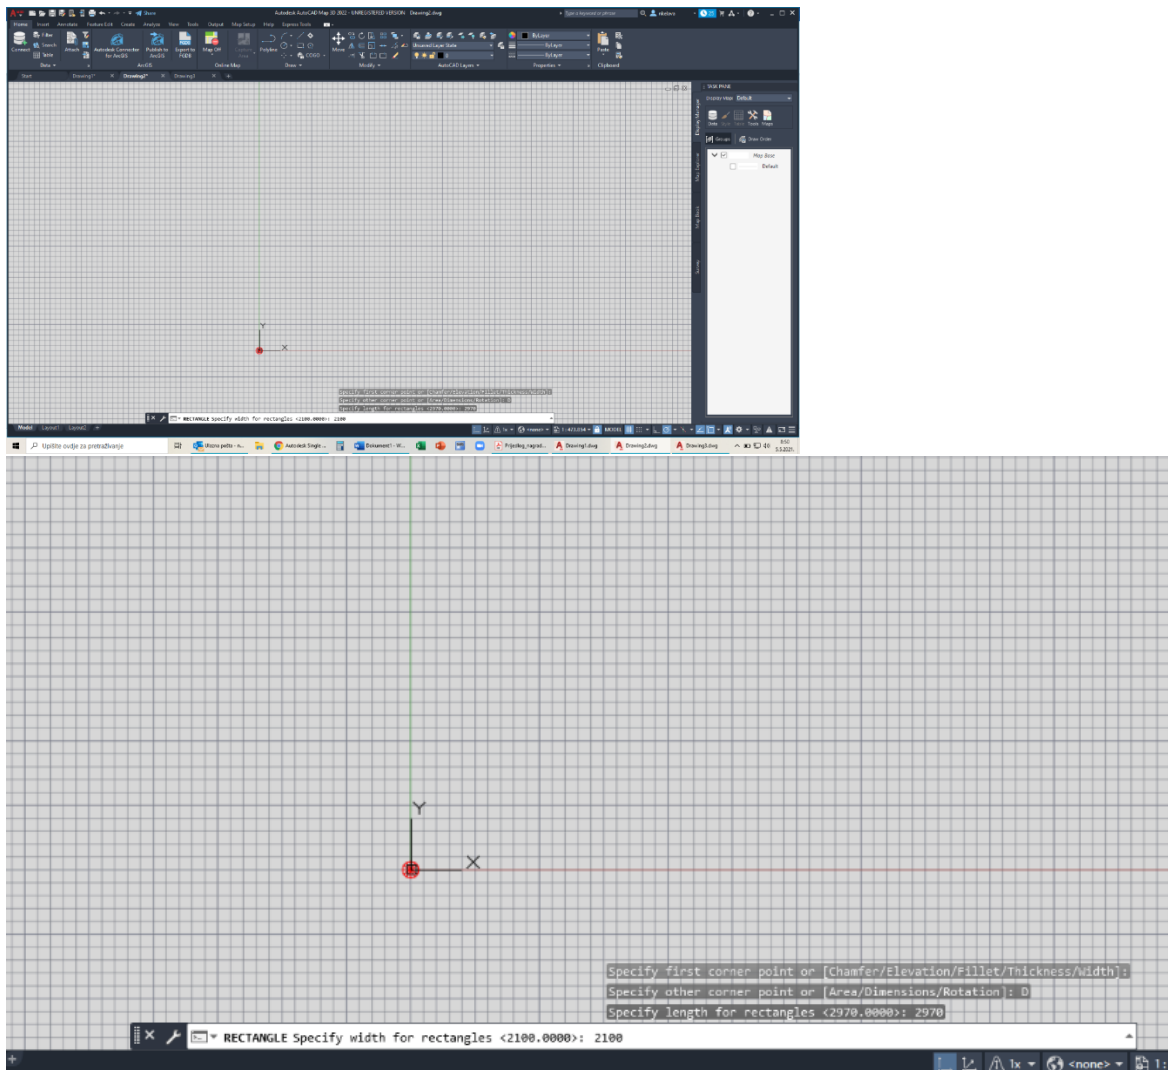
Autodesk AutoCAD Map 3D 2022 - UNREGISTERED VERSION Drawing2.dwg

Home Insert Annotate Feature Edit Create Analyze View Tools Output Map Setup Help Express Tools

Connect Attach Autodesk Connector for ArcGIS Publish to ArcGIS Export to FGDB Map Off Polyline Move Unsaved Layer State ByLayer Paste

Data ArcGIS Online Map Draw Modify AutoCAD Layers Properties Clipboard

Start Drawing1* Drawing2* Drawing3

TASK PANE
Display Map: Default
Map Base
Default

Y
X

Specify first corner point or [Chamfer/Elevation/Fillet/Thickness/Width]:
Specify other corner point or [Area/Dimensions/Rotation]: D
Specify length for rectangles <2970.0000>: 2970

RECTANGLE Specify width for rectangles <2100.0000>: 2100

Model Layout1 Layout2

Upišite ovdje za pretraživanje

Y
X

Specify first corner point or [Chamfer/Elevation/Fillet/Thickness/Width]:
Specify other corner point or [Area/Dimensions/Rotation]: D
Specify length for rectangles <2970.0000>: 2970

RECTANGLE Specify width for rectangles <2100.0000>: 2100

1x <none> 1: